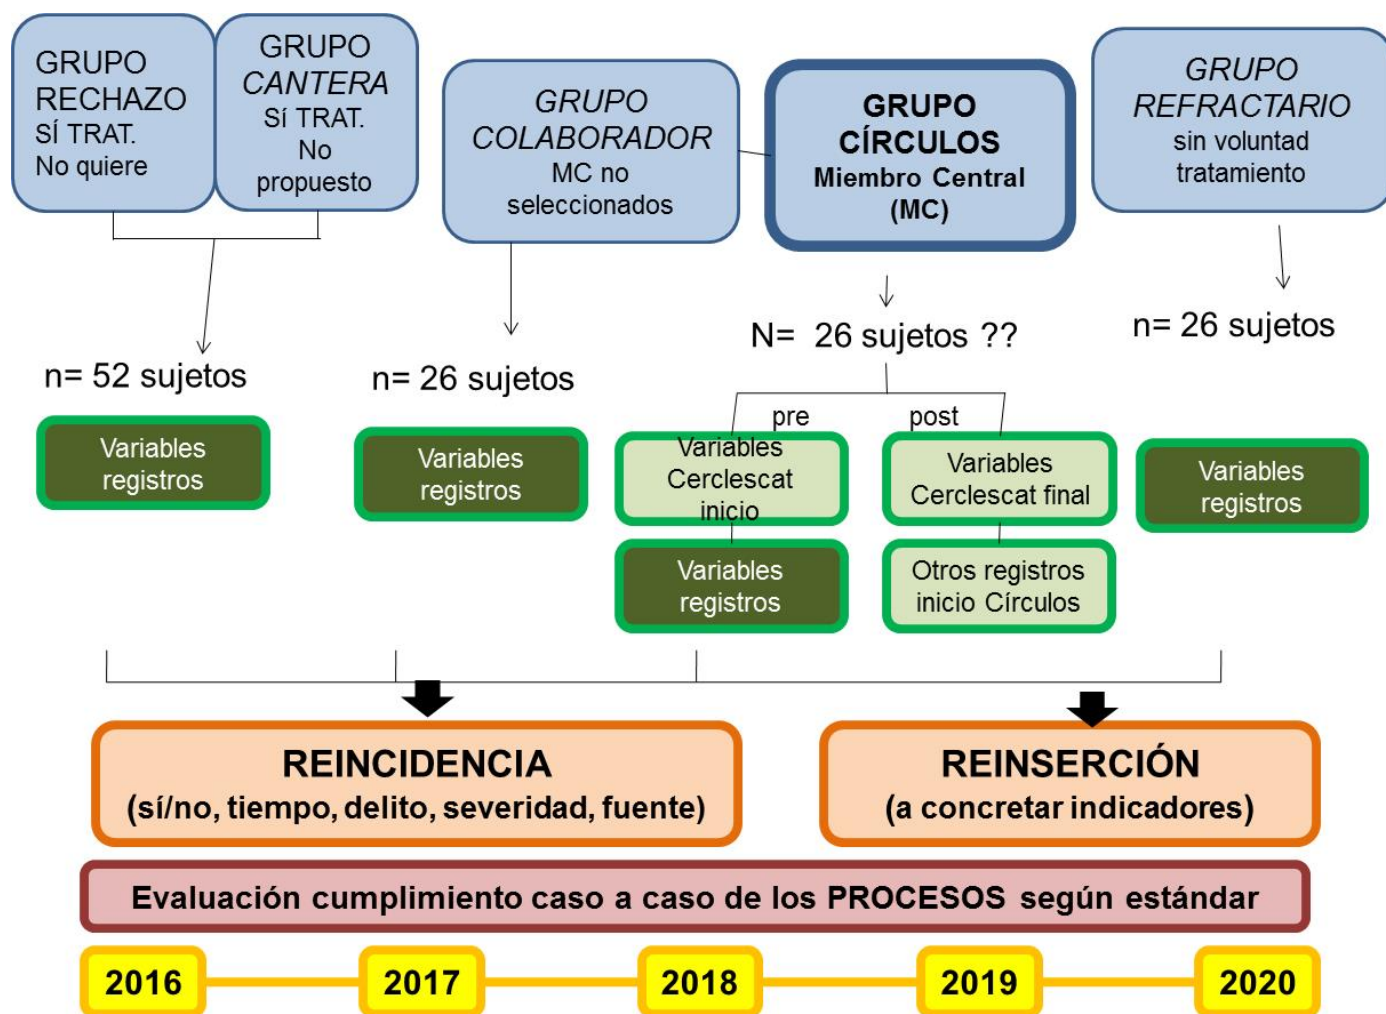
GRUPO RECHAZO SÍ TRAT. No quiere

GRUPO CANTERA SÍ TRAT. No propuesto

GRUPO COLABORADOR MC no seleccionados

GRUPO CÍRCULOS Miembro Central (MC)

GRUPO REFRACTARIO sin voluntad tratamiento

n= 52 sujetos

n= 26 sujetos

N= 26 sujetos ??

n= 26 sujetos

Variables registros

Variables registros

pre

post

Variables Cerclescat inicio

Variables Cerclescat final

Variables registros

Variables registros

Otros registros inicio Círculos

REINCIDENCIA
(sí/no, tiempo, delito, severidad, fuente)

REINSERCIÓN
(a concretar indicadores)

Evaluación cumplimiento caso a caso de los PROCESOS según estándar

2016

2017

2018

2019

2020